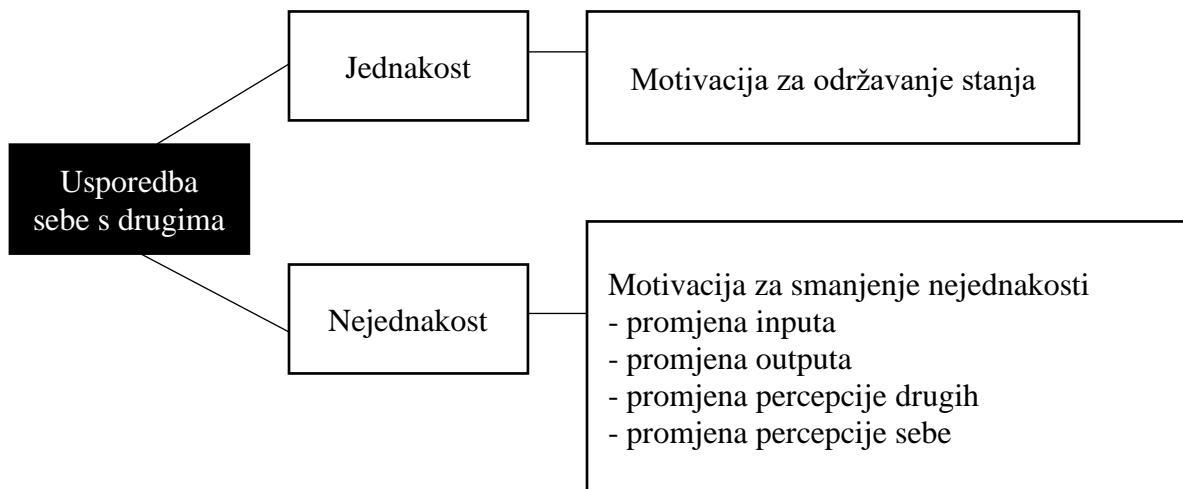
Usporedba sebe s drugima

Jednakost

Motivacija za održavanje stanja

Nejednakost

Motivacija za smanjenje nejednakosti
- promjena inputa
- promjena outputa
- promjena percepcije drugih
- promjena percepcije sebe